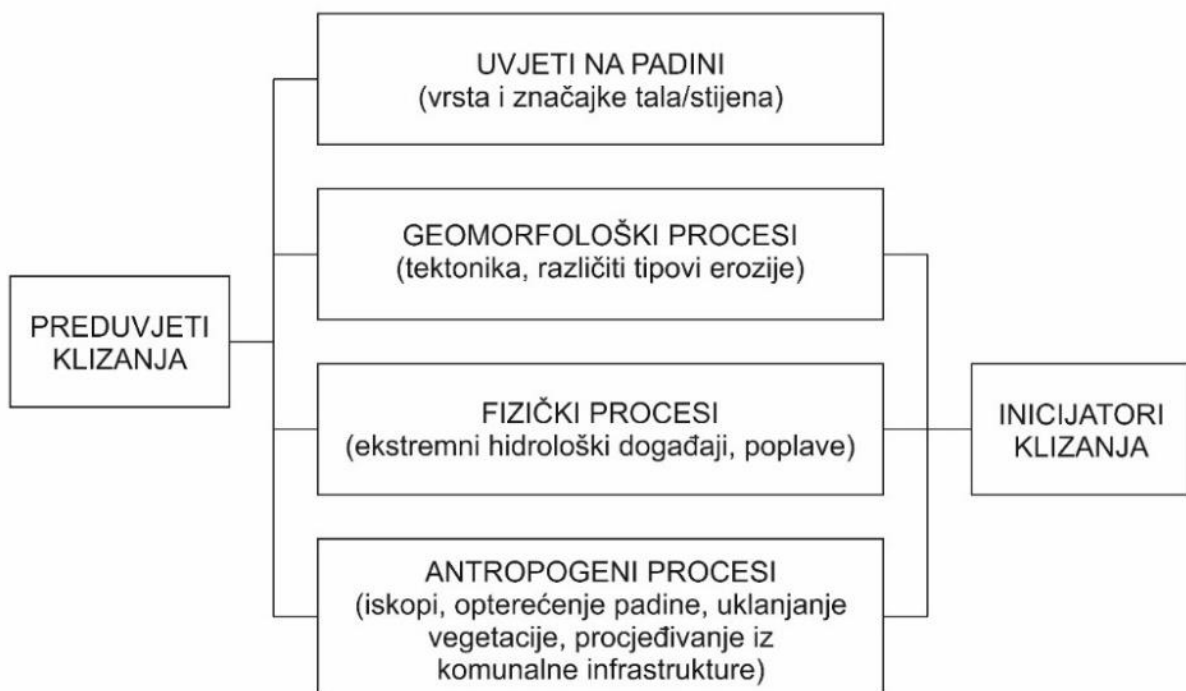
PREDUVJETI KLIZANJA

UVJETI NA PADINI
(vrsta i značajke tala/stijena)

GEOMORFOLOŠKI PROCESI
(tektonika, različiti tipovi erozije)

FIZIČKI PROCESI
(ekstremni hidrološki događaji, poplave)

ANTROPOGENI PROCESI
(iskopi, opterećenje padine, uklanjanje vegetacije, procjeđivanje iz komunalne infrastrukture)

INICIJATORI KLIZANJA